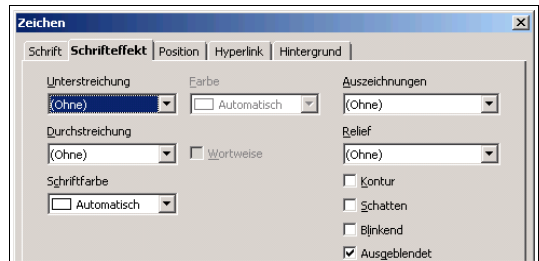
Zeichen

Schrift | Schrifteffekt | Position | Hyperlink | Hintergrund

Unterstreichung
(Ohne)

Farbe
Automatisch

Auszeichnungen
(Ohne)

Durchstreichung
(Ohne)

Wortweise

Relief
(Ohne)

Schriftfarbe
Automatisch

Kontur
Schatten
Blinkend
Ausgeblendet